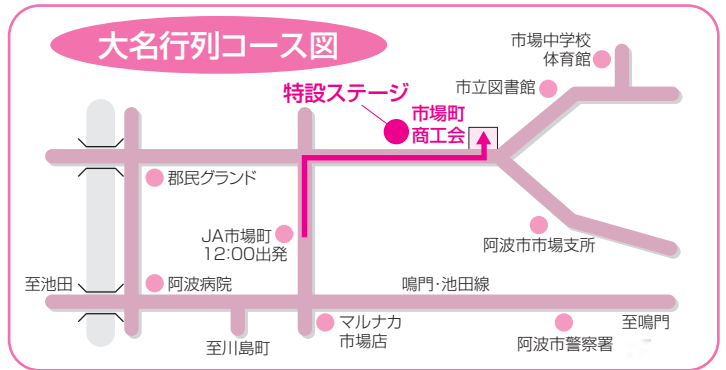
大名行列コース図

市場中学校
体育館

市立図書館

特設ステージ

市場町
商工会

郡民グランド

JA市場町
12:00出発

阿波市市場支所

至池田

阿波病院

鳴門・池田線

マルナカ
市場店

至鳴門

阿波市警察署

至川島町